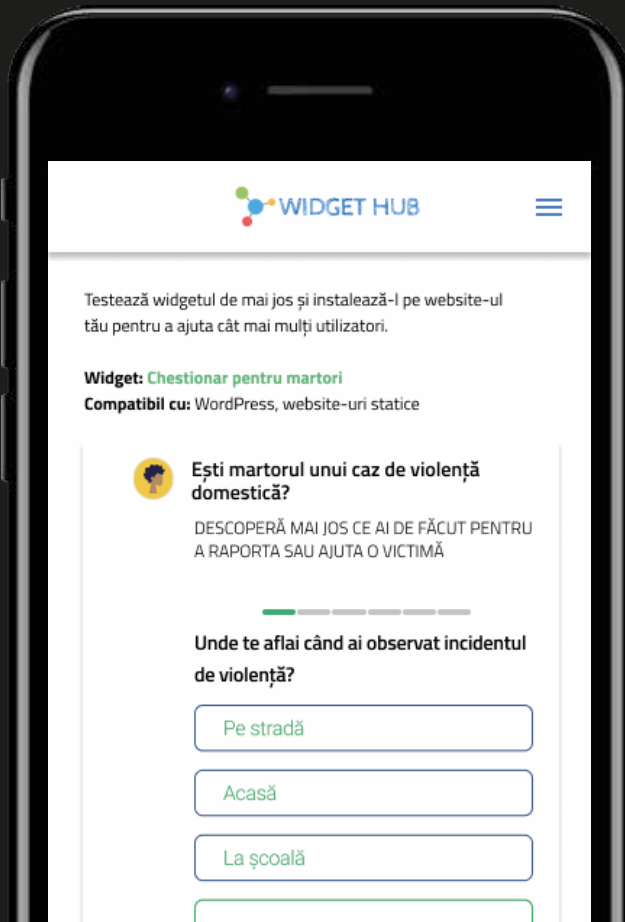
WIDGET HUB

Testează widgetul de mai jos și instalează-l pe website-ul tău pentru a ajuta cât mai mulți utilizatori.

Widget: Chestionar pentru martori
Compatibil cu: WordPress, website-uri statice

Ești martorul unui caz de violență domestică?

DESCOPERĂ MAI JOS CE AI DE FĂCUT PENTRU A RAPORTA SAU AJUTA O VICTIMĂ

Unde te aflai când ai observat incidentul de violență?

Pe stradă

Acasă

La școală